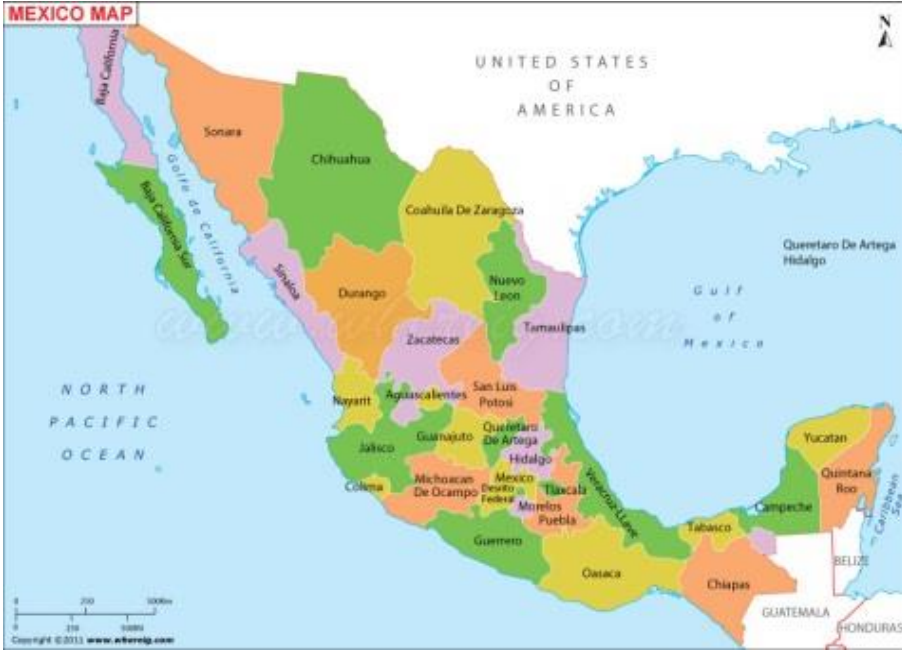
MEXICO MAP

N

UNITED STATES OF AMERICA

Baja California

Sonara

Chihuahua

Golfo de California

Baja California Sur

Coahuila De Zaragoza

Sinaloa

Durango

Nuevo Leon

Tamaulipas

Zacatecas

Queretaro De Artega Hidalgo

Gulf of Mexico

NORTH PACIFIC OCEAN

Nayarit

Aguascalientes

San Luis Potosi

Jalisco

Guanajuto

Queretaro De Artega

Hidalgo

Colima

Michoacan De Ocampo

Mexico

Distrito Federal

Tlaxcala

Morelos

Puebla

Veracruz-Llave

Yucatan

Quintana Roo

Campeche

Caribbean Sea

Tabasco

Guerrero

Oaxaca

Chiapas

BELIZE

GUATEMALA

HONDURAS

0 250 500km

0 250 500Mi

Copyright © 2011 www.whereig.com